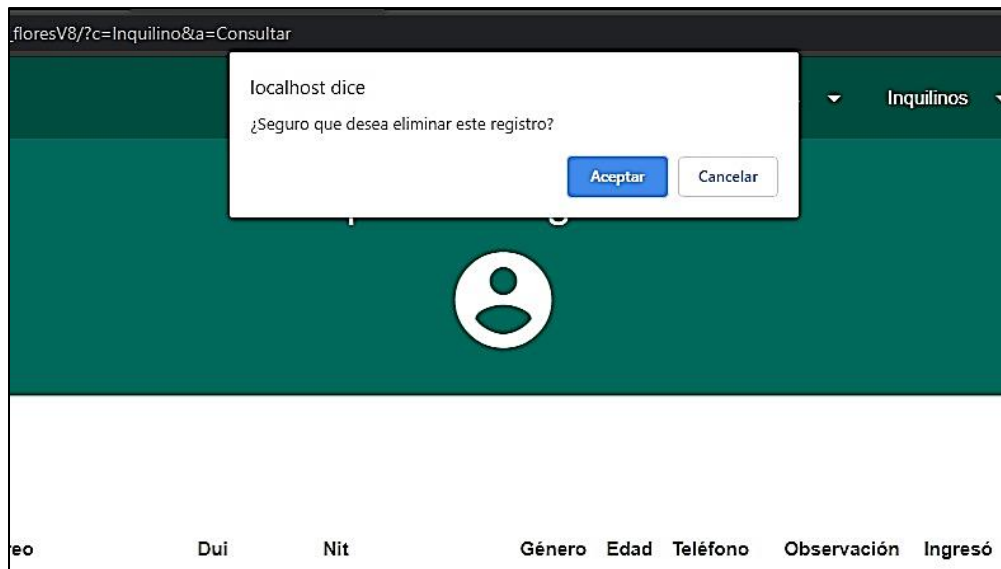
_floresV8/?c=Inquilino&a=Consultar

localhost dice

¿Seguro que desea eliminar este registro?

Aceptar Cancelar

Inquilinos

| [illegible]eo | Dui | Nit | Género | Edad | Teléfono | Observación | Ingresó |
|---|---|---|---|---|---|---|---|